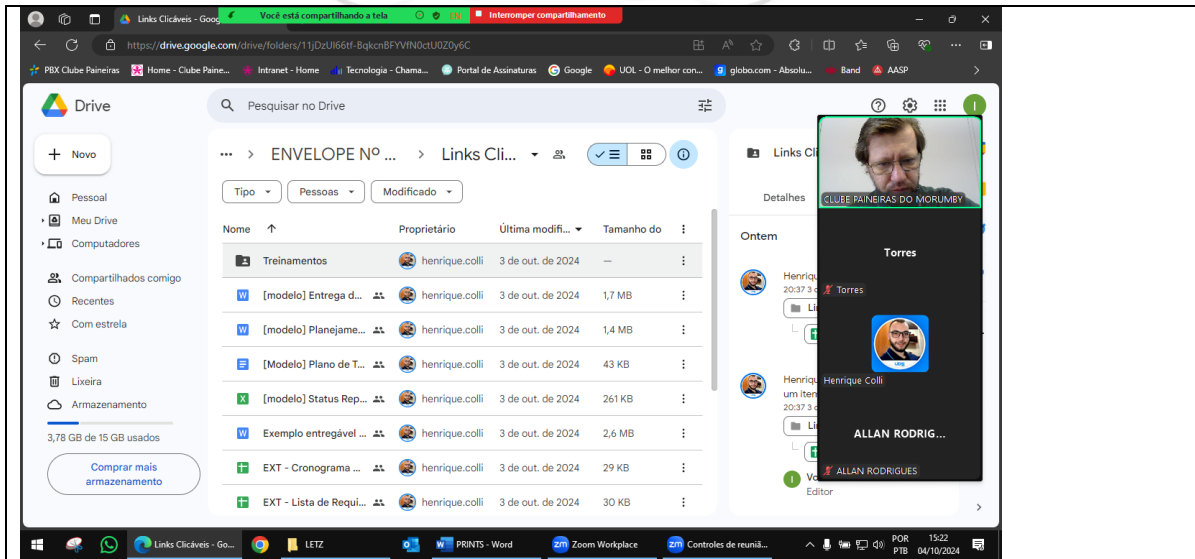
Links Clicáveis - Goo
Você está compartilhando a tela
Interromper compartilhamento
https://drive.google.com/drive/folders/11jDzUI66tf-BqkcnBFYVfN0ctU0Z0y6C
PBX Clube Paineiras | Home - Clube Paine... | Intranet - Home | Tecnologia - Chama... | Portal de Assinaturas | Google | UOL - O melhor con... | globo.com - Absolu... | Band | AASP

Drive
Pesquisar no Drive

Novo
Pessoal
Meu Drive
Computadores
Compartilhados comigo
Recentes
Com estrela
Spam
Lixeira
Armazenamento
3,78 GB de 15 GB usados
Comprar mais armazenamento

ENVELOPE Nº ... > Links Cli...
Tipo | Pessoas | Modificado

| Nome ↑ | Proprietário | Última modifi... | Tamanho do |
|---|---|---|---|
| Treinamentos | henrique.colli | 3 de out. de 2024 | — |
| [modelo] Entrega d... | henrique.colli | 3 de out. de 2024 | 1,7 MB |
| [modelo] Planejame... | henrique.colli | 3 de out. de 2024 | 1,4 MB |
| [Modelo] Plano de T... | henrique.colli | 3 de out. de 2024 | 43 KB |
| [modelo] Status Rep... | henrique.colli | 3 de out. de 2024 | 261 KB |
| Exemplo entregável ... | henrique.colli | 3 de out. de 2024 | 2,6 MB |
| EXT - Cronograma ... | henrique.colli | 3 de out. de 2024 | 29 KB |
| EXT - Lista de Requi... | henrique.colli | 3 de out. de 2024 | 30 KB |

Links Cli
Detalhes
Ontem
Henriqu
20:37 3 c
Henriqu
um iten
20:37 3 c
Vo
Editor

CLUBE PAINEIRAS DO MORUMBY
Torres
Torres
Henrique Colli
ALLAN RODRIG...
ALLAN RODRIGUES

Links Clicáveis - Go... | LETZ | PRINTS - Word | Zoom Workplace | Controles de reuniã...
POR PTB 15:22 04/10/2024